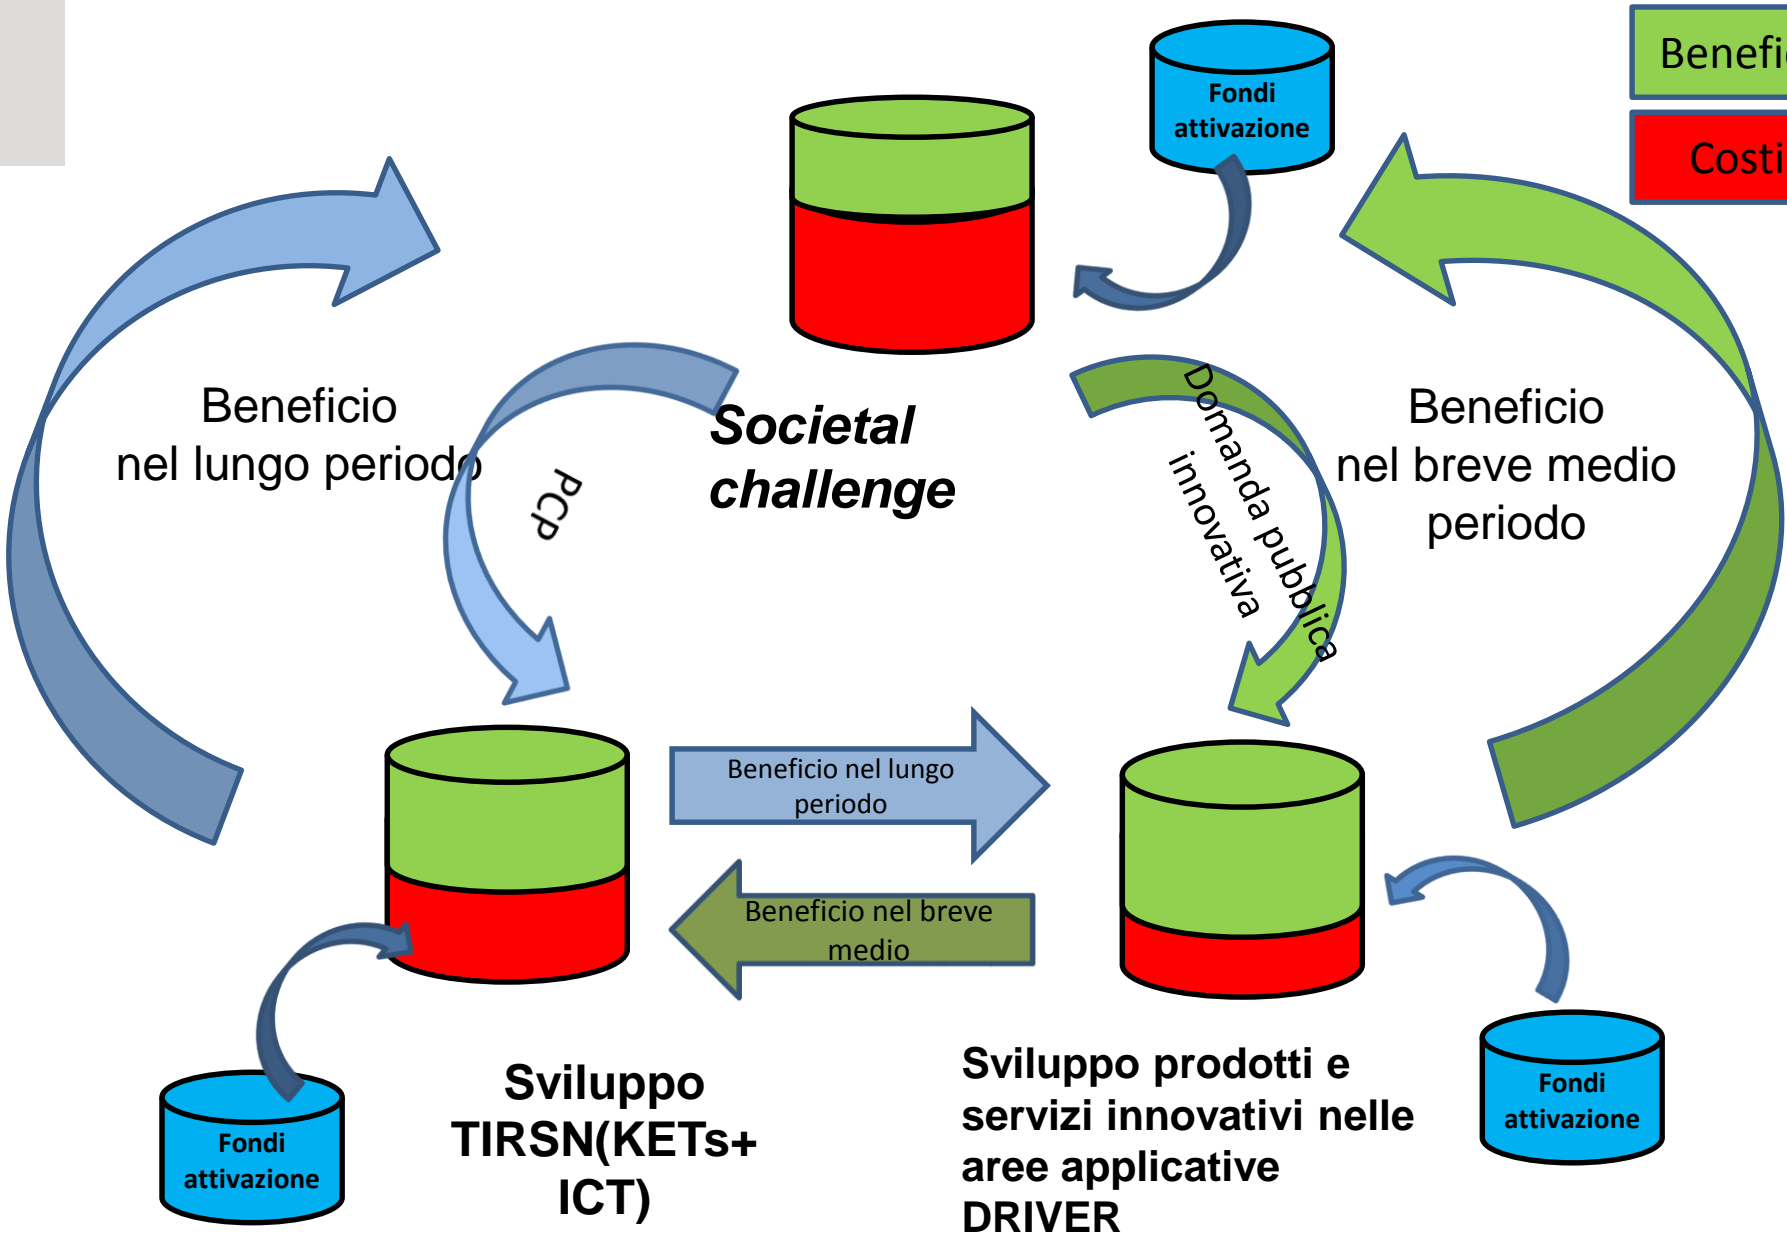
Benefi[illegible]

Costi

Fondi attivazione

Beneficio nel lungo periodo

PCP

Societal challenge

Domanda pubblica innovativa

Beneficio nel breve medio periodo

Beneficio nel lungo periodo

Beneficio nel breve medio

Fondi attivazione

Sviluppo TIRSN(KETs+ ICT)

Sviluppo prodotti e servizi innovativi nelle aree applicative DRIVER

Fondi attivazione